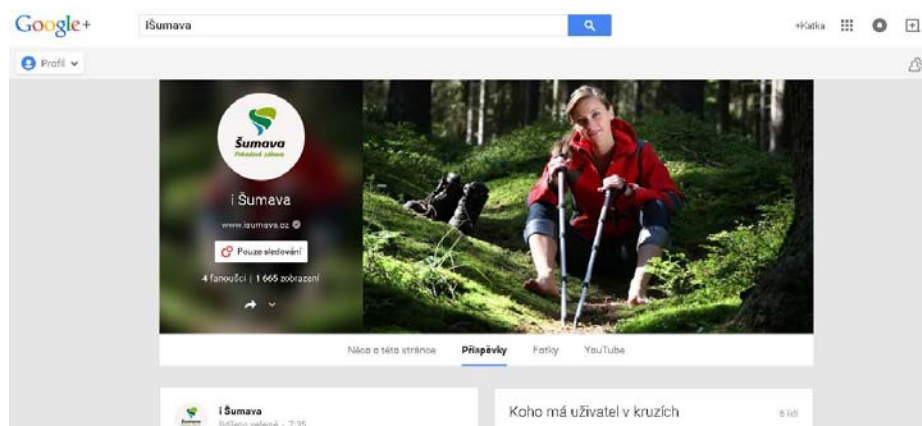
Google+

iŠumava

+Katka

Profil

Šumava
Přirozeně zdravá

i Šumava

www.isumava.cz

Pouze sledování

4 fanoušci | 1 665 zobrazení

Něco o této stránce Příspěvky Fotky YouTube

i Šumava
Sdíleno veřejně - 7:35

Koho má uživatel v kruzích 6 lidí